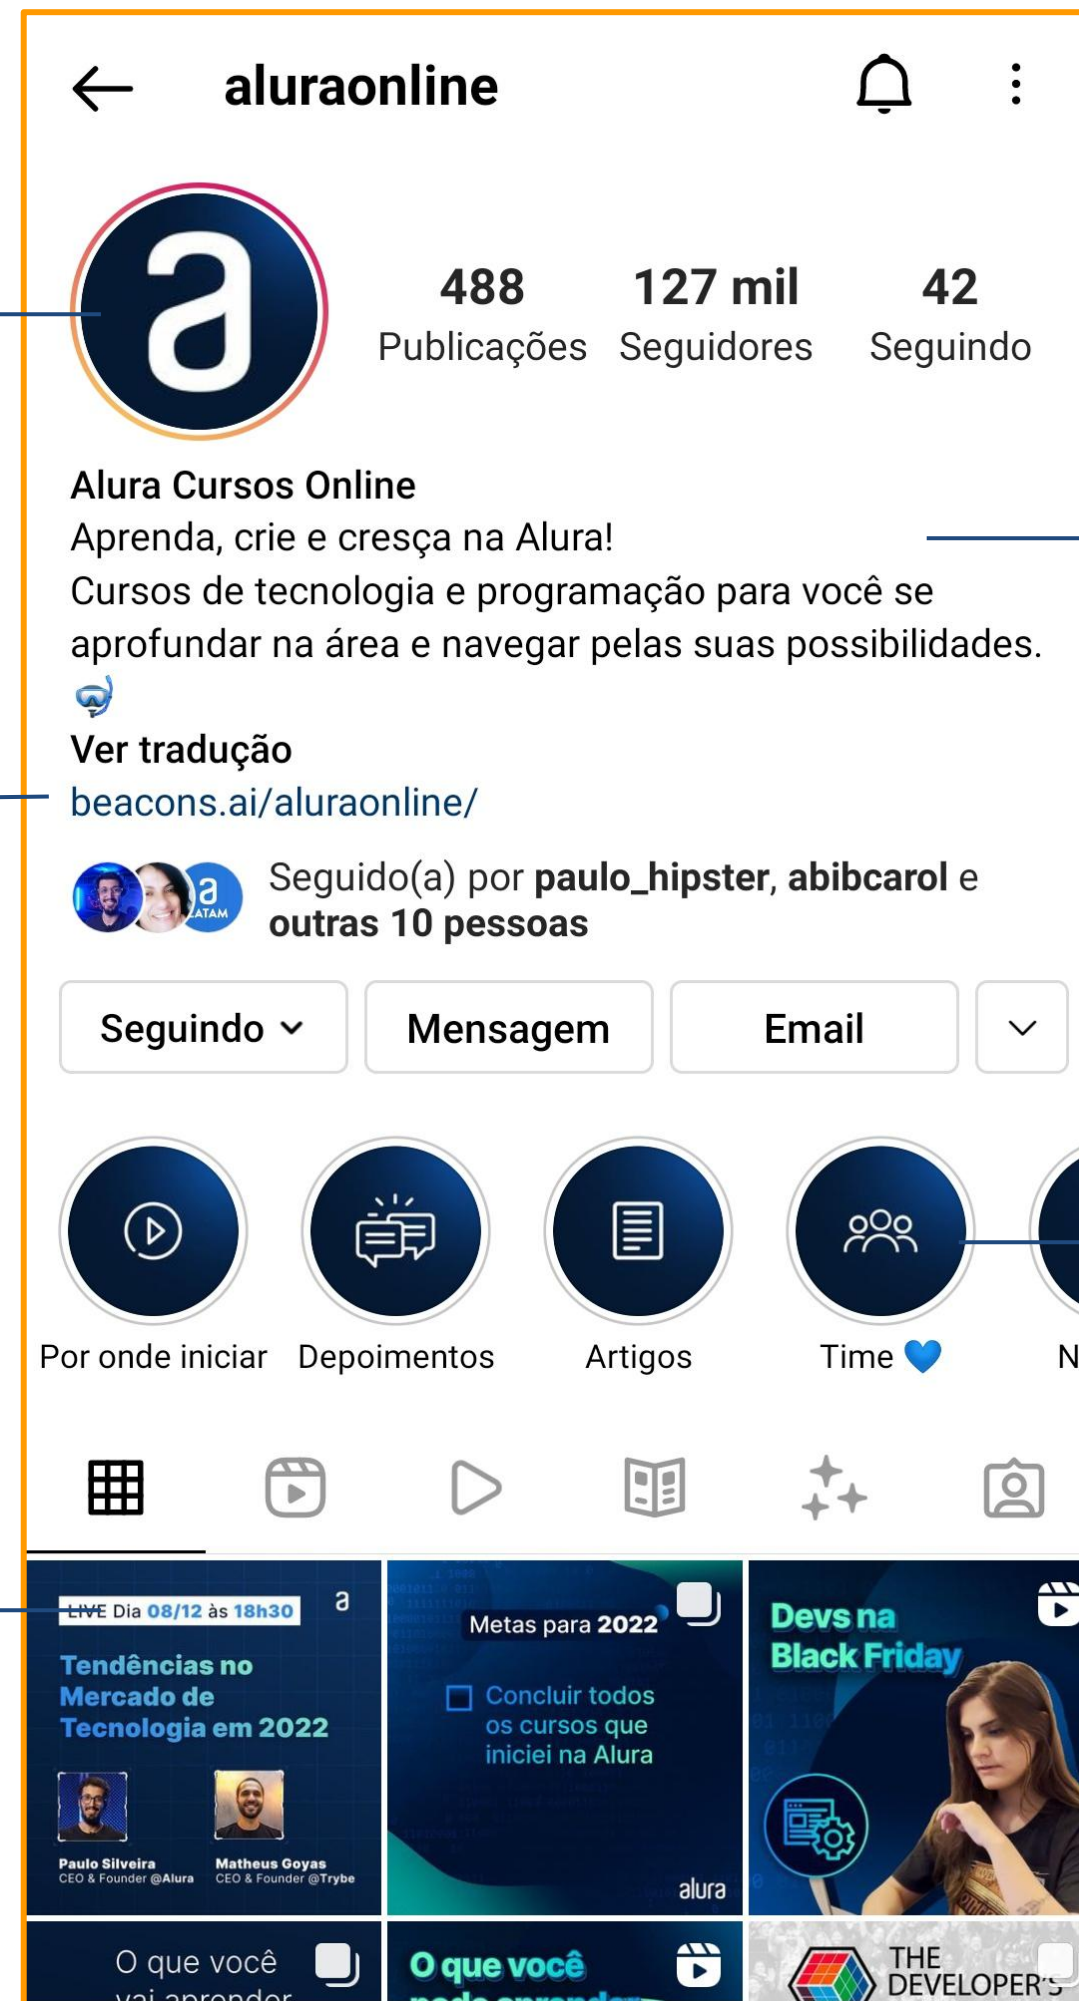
aluraonline

a

488
Publicações

127 mil
Seguidores

42
Seguindo

Alura Cursos Online
Aprenda, crie e cresça na Alura!
Cursos de tecnologia e programação para você se aprofundar na área e navegar pelas suas possibilidades. 🤿
Ver tradução
beacons.ai/aluraonline/

Seguido(a) por **paulo_hipster**, **abibcarol** e **outras 10 pessoas**

Seguindo | Mensagem | Email

Por onde iniciar
Depoimentos
Artigos
Time 💙
N

LIVE Dia 08/12 às 18h30
a
Tendências no Mercado de Tecnologia em 2022
Paulo Silveira
CEO & Founder @Alura
Matheus Goyas
CEO & Founder @Trybe

Metas para 2022
Concluir todos os cursos que iniciei na Alura
alura

Devs na Black Friday

O que você vai aprender

O que você pode aprender

THE DEVELOPER'S